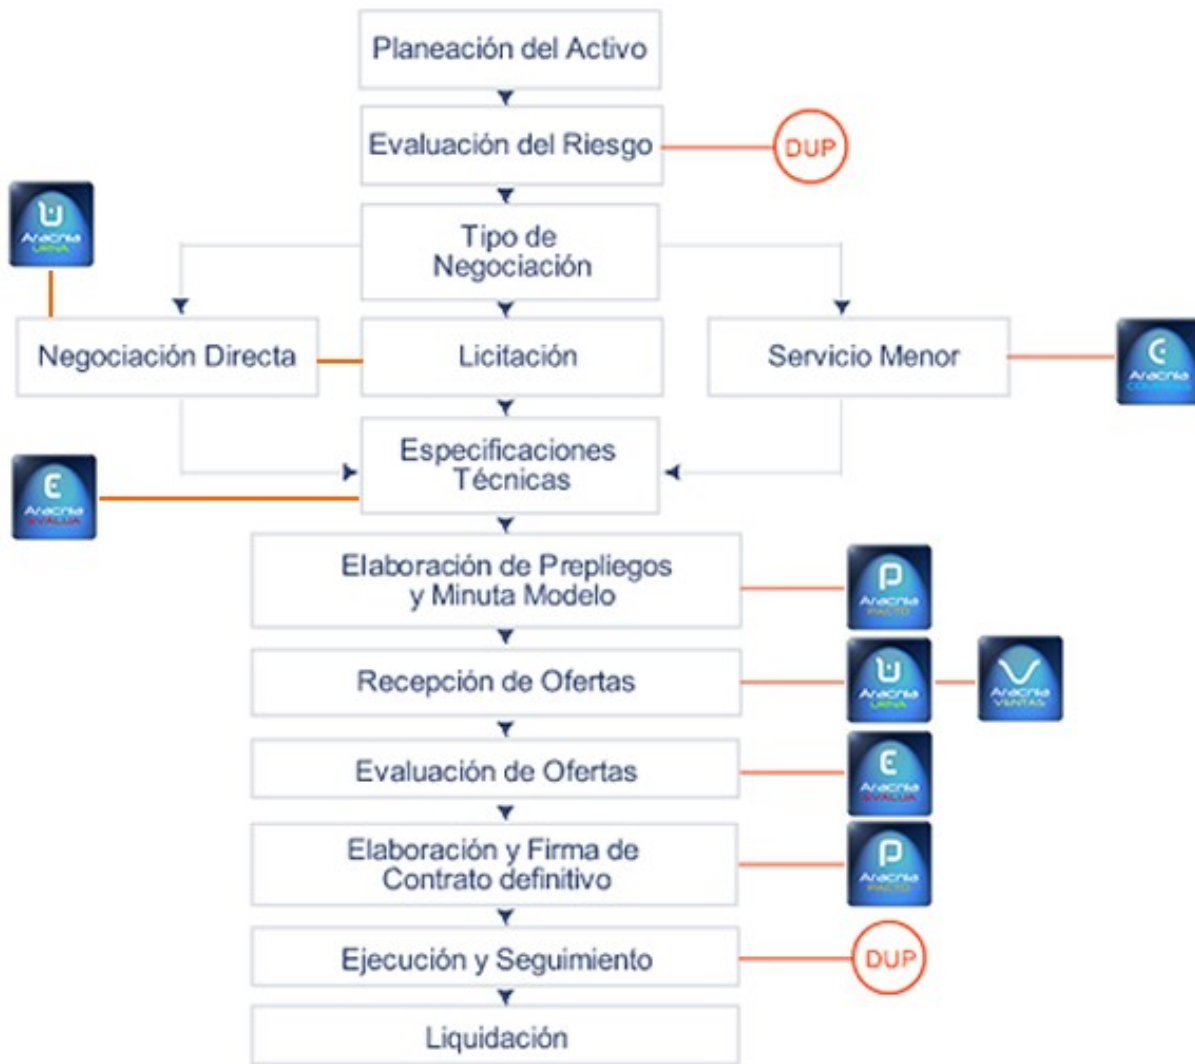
Planeación del Activo

Evaluación del Riesgo

DUP

Aracnia URNA

Tipo de Negociación

Negociación Directa

Licitación

Servicio Menor

Aracnia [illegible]

Aracnia EVALUA

Especificaciones Técnicas

Elaboración de Prepliegos y Minuta Modelo

Aracnia PACTO

Recepción de Ofertas

Aracnia URNA

Aracnia VENTAS

Evaluación de Ofertas

Aracnia EVALUA

Elaboración y Firma de Contrato definitivo

Aracnia PACTO

Ejecución y Seguimiento

DUP

Liquidación